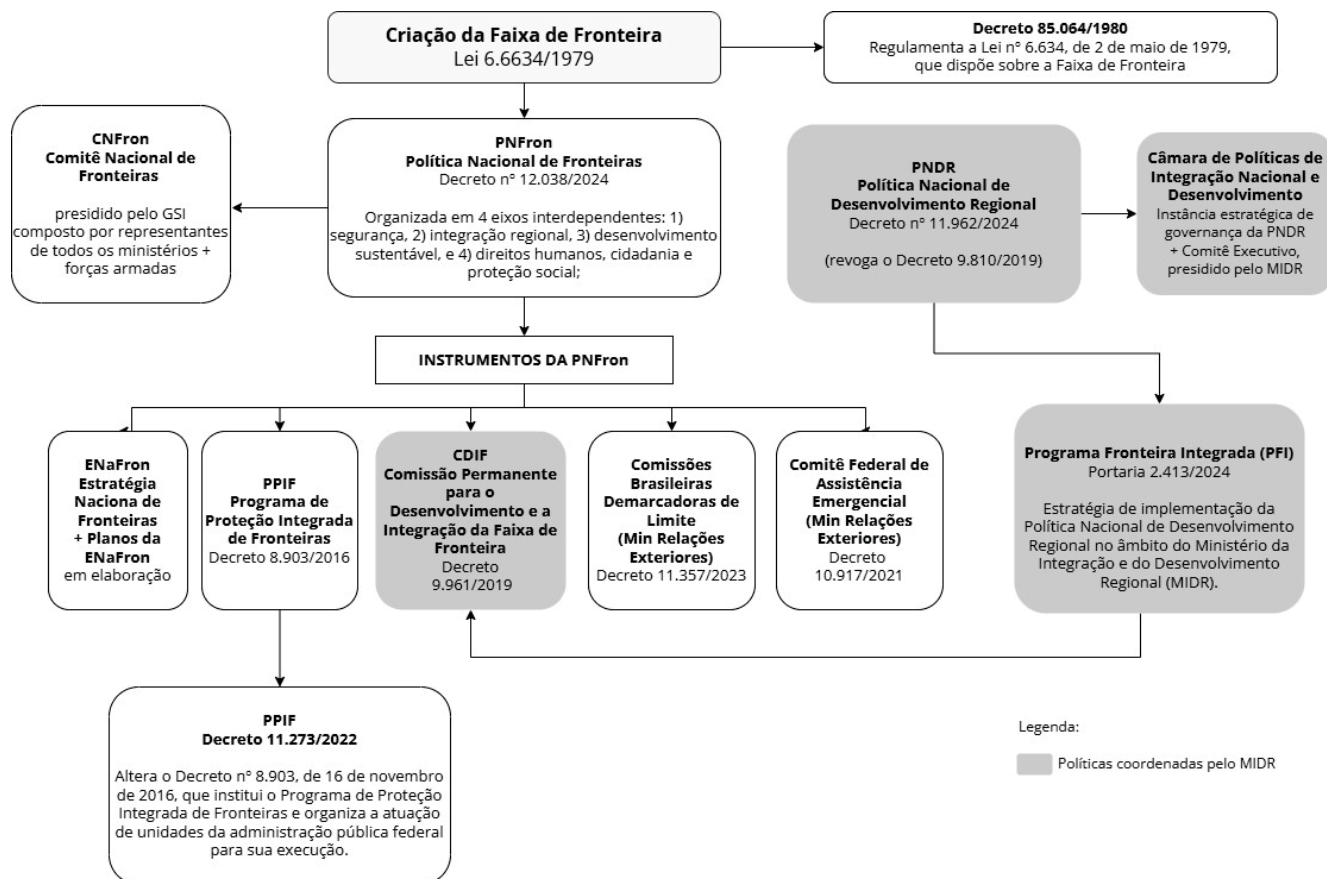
**Criação da Faixa de Fronteira**
Lei 6.6634/1979

**Decreto 85.064/1980**
Regulamenta a Lei nº 6.634, de 2 de maio de 1979, que dispõe sobre a Faixa de Fronteira

**CNFron**
**Comitê Nacional de Fronteiras**

presidido pelo GSI composto por representantes de todos os ministérios + forças armadas

**PNFron**
**Política Nacional de Fronteiras**
Decreto nº 12.038/2024

Organizada em 4 eixos interdependentes: 1) segurança, 2) integração regional, 3) desenvolvimento sustentável, e 4) direitos humanos, cidadania e proteção social;

**PNDR**
**Política Nacional de Desenvolvimento Regional**
Decreto nº 11.962/2024

(revoga o Decreto 9.810/2019)

**Câmara de Políticas de Integração Nacional e Desenvolvimento**
Instância estratégica de governança da PNDR + Comitê Executivo, presidido pelo MIDR

**INSTRUMENTOS DA PNFron**

**ENaFron**
**Estratégia Naciona de Fronteiras**
**+ Planos da ENaFron**
em elaboração

**PPIF**
**Programa de Proteção Integrada de Fronteiras**
Decreto 8.903/2016

**CDIF**
**Comissão Permanente para o Desenvolvimento e a Integração da Faixa de Fronteira**
Decreto 9.961/2019

**Comissões Brasileiras Demarcadoras de Limite**
**(Min Relações Exteriores)**
Decreto 11.357/2023

**Comitê Federal de Assistência Emergencial**
**(Min Relações Exteriores)**
Decreto 10.917/2021

**Programa Fronteira Integrada (PFI)**
Portaria 2.413/2024

Estratégia de implementação da Política Nacional de Desenvolvimento Regional no âmbito do Ministério da Integração e do Desenvolvimento Regional (MIDR).

**PPIF**
**Decreto 11.273/2022**

Altera o Decreto nº 8.903, de 16 de novembro de 2016, que institui o Programa de Proteção Integrada de Fronteiras e organiza a atuação de unidades da administração pública federal para sua execução.

Legenda:

Políticas coordenadas pelo MIDR